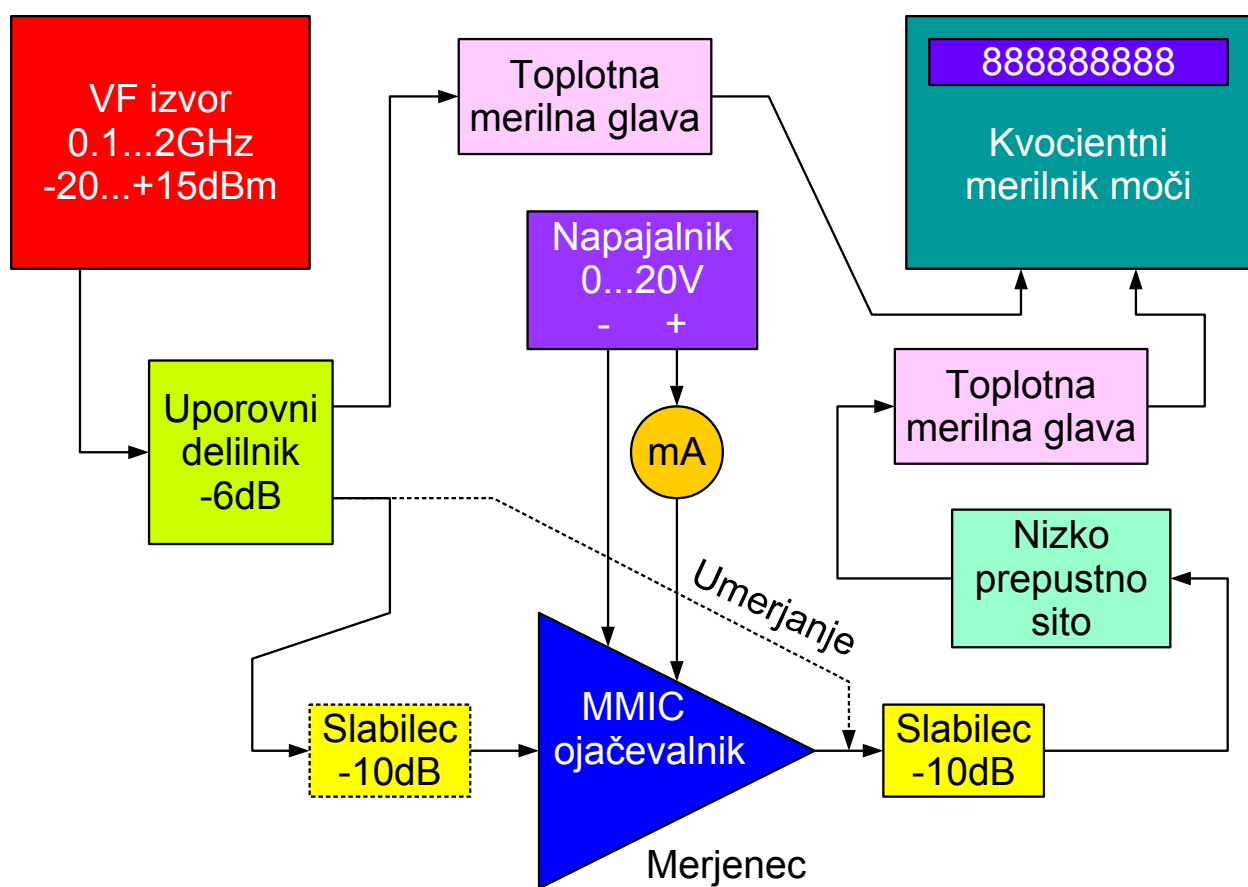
VF izvor
0.1...2GHz
-20...+15dBm

Toplotna merilna glava

888888888

Kvocientni merilnik moči

Napajalnik
0...20V
- +

mA

Uporovni delilnik -6dB

Toplotna merilna glava

Nizko prepustno sito

Umerjanje

Slabilec -10dB

MMIC ojačevalnik

Slabilec -10dB

Merjenec